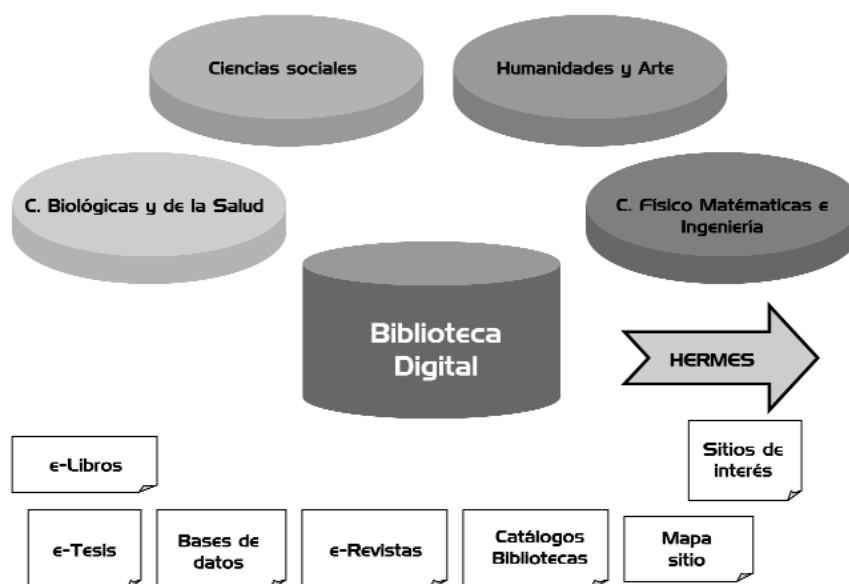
Ciencias sociales

Humanidades y Arte

C. Biológicas y de la Salud

C. Fisico Matématicas e Ingeniería

Biblioteca Digital

HERMES

Sitios de interés

e-Libros

e-Tesis

Bases de datos

e-Revistas

Catálogos Bibliotecas

Mapa sitio